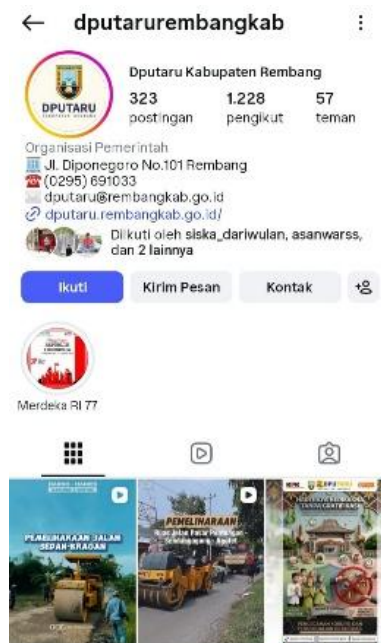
← dputarurembangkab ⋮

DPUTARU

Dputaru Kabupaten Rembang

323 postingan
1.228 pengikut
57 teman

Organisasi Pemerintah
Jl. Diponegoro No.101 Rembang
(0295) 691033
dputaru@rembangkab.go.id
dputaru.rembangkab.go.id/

Diikuti oleh siska_dariwulan, asanwarss, dan 2 lainnya

Ikuti
Kirim Pesan
Kontak

Merdeka RI 77

PEMELIHARAAN JALAN SEDAH-KRAGAN

PEMELIHARAAN

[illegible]